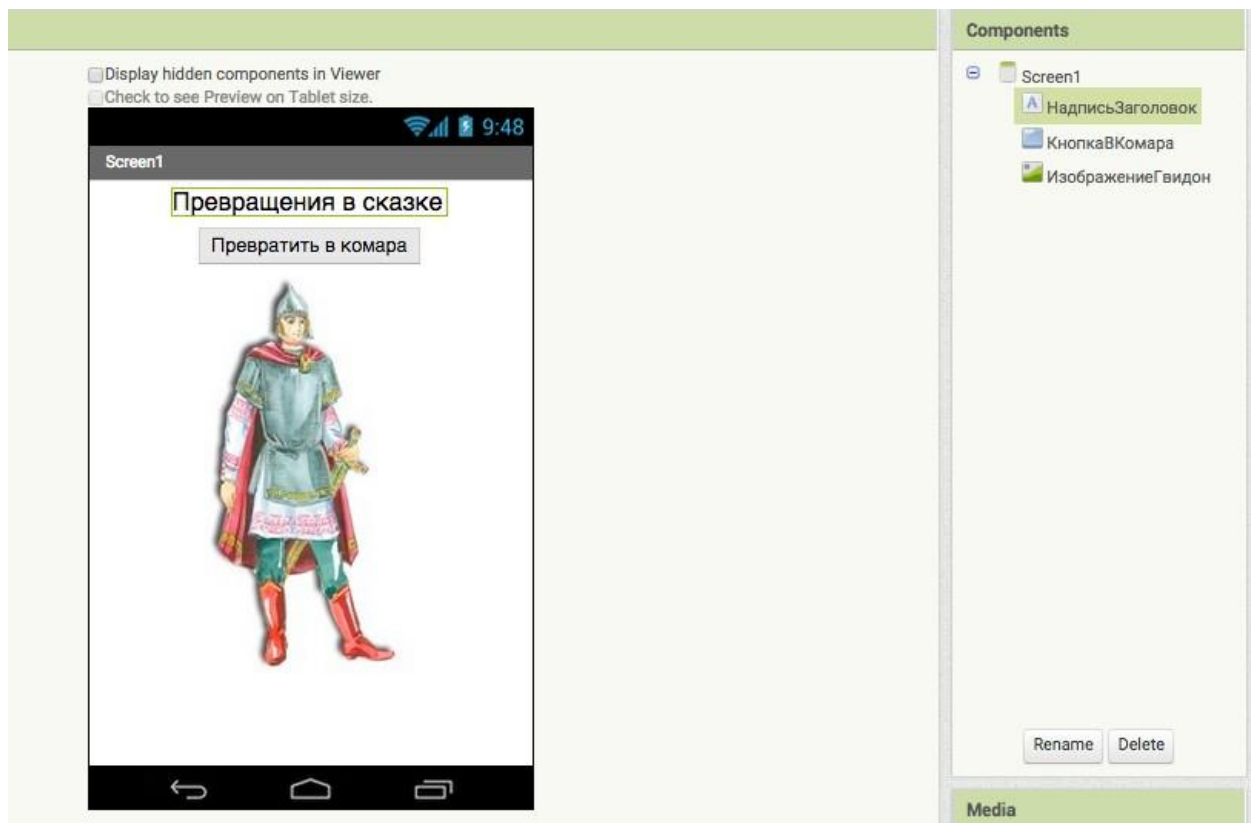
Display hidden components in Viewer
Check to see Preview on Tablet size.

9:48

Screen1

Превращения в сказке

Превратить в комара

Components

Screen1
НадписьЗаголовок
КнопкаВКомара
ИзображениеГвидон

Rename Delete

Media